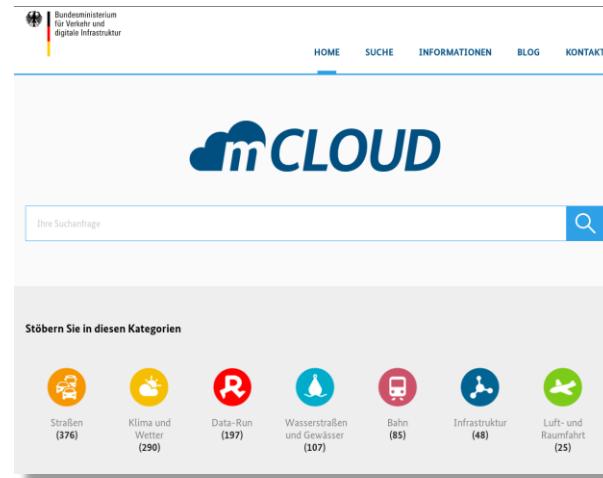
Bundesministerium für Verkehr und digitale Infrastruktur

HOME SUCHE INFORMATIONEN BLOG KONTAKT

mCLOUD

Ihre Suchanfrage

Stöbern Sie in diesen Kategorien

Straßen (376)

Klima und Wetter (290)

Data-Run (197)

Wasserstraßen und Gewässer (107)

Bahn (85)

Infrastruktur (48)

Luft- und Raumfahrt (25)